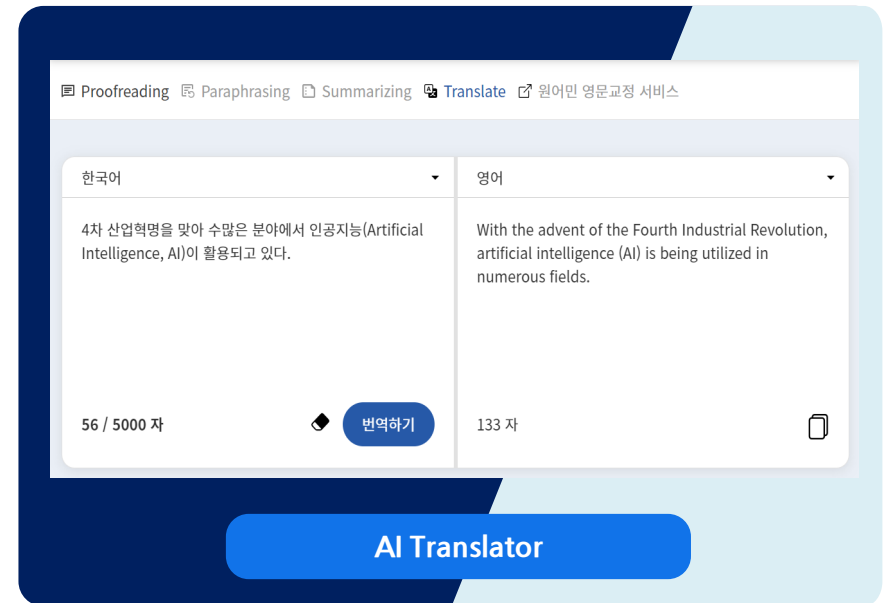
Proofreading Paraphrasing Summarizing Translate 원어민 영문교정 서비스

한국어

4차 산업혁명을 맞아 수많은 분야에서 인공지능(Artificial Intelligence, AI)이 활용되고 있다.

56 / 5000 자

번역하기

영어

With the advent of the Fourth Industrial Revolution, artificial intelligence (AI) is being utilized in numerous fields.

133 자

AI Translator